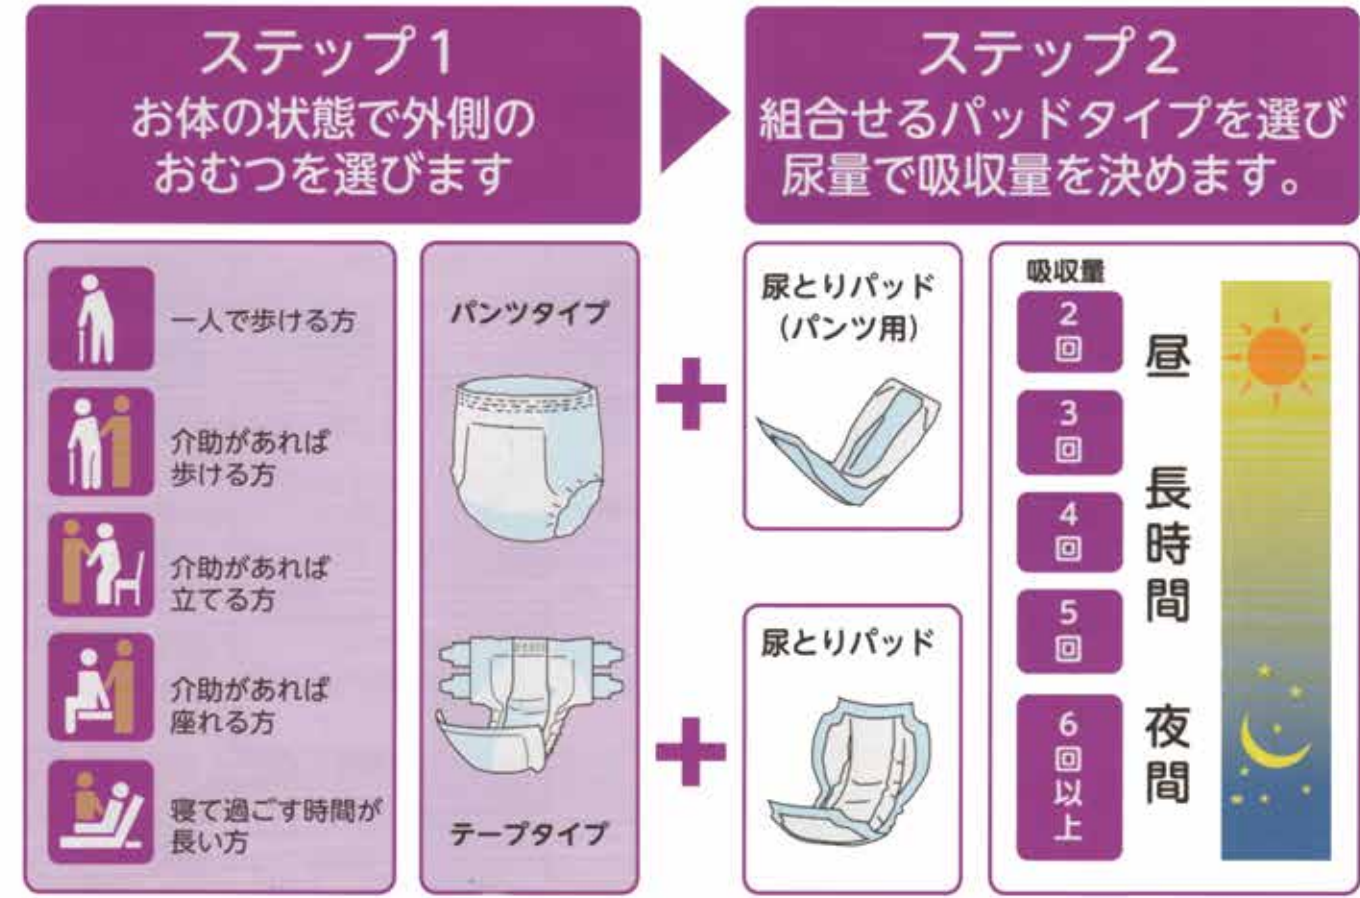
ステップ1
お体の状態で外側のおむつを選びます

ステップ2
組合せるパッドタイプを選び尿量で吸収量を決めます。

一人で歩ける方

介助があれば歩ける方

介助があれば立てる方

介助があれば座れる方

寝て過ごす時間が長い方

パンツタイプ

テープタイプ

尿とりパッド
(パンツ用)

尿とりパッド

吸収量

2回

3回

4回

5回

6回以上

昼

長時間

夜間